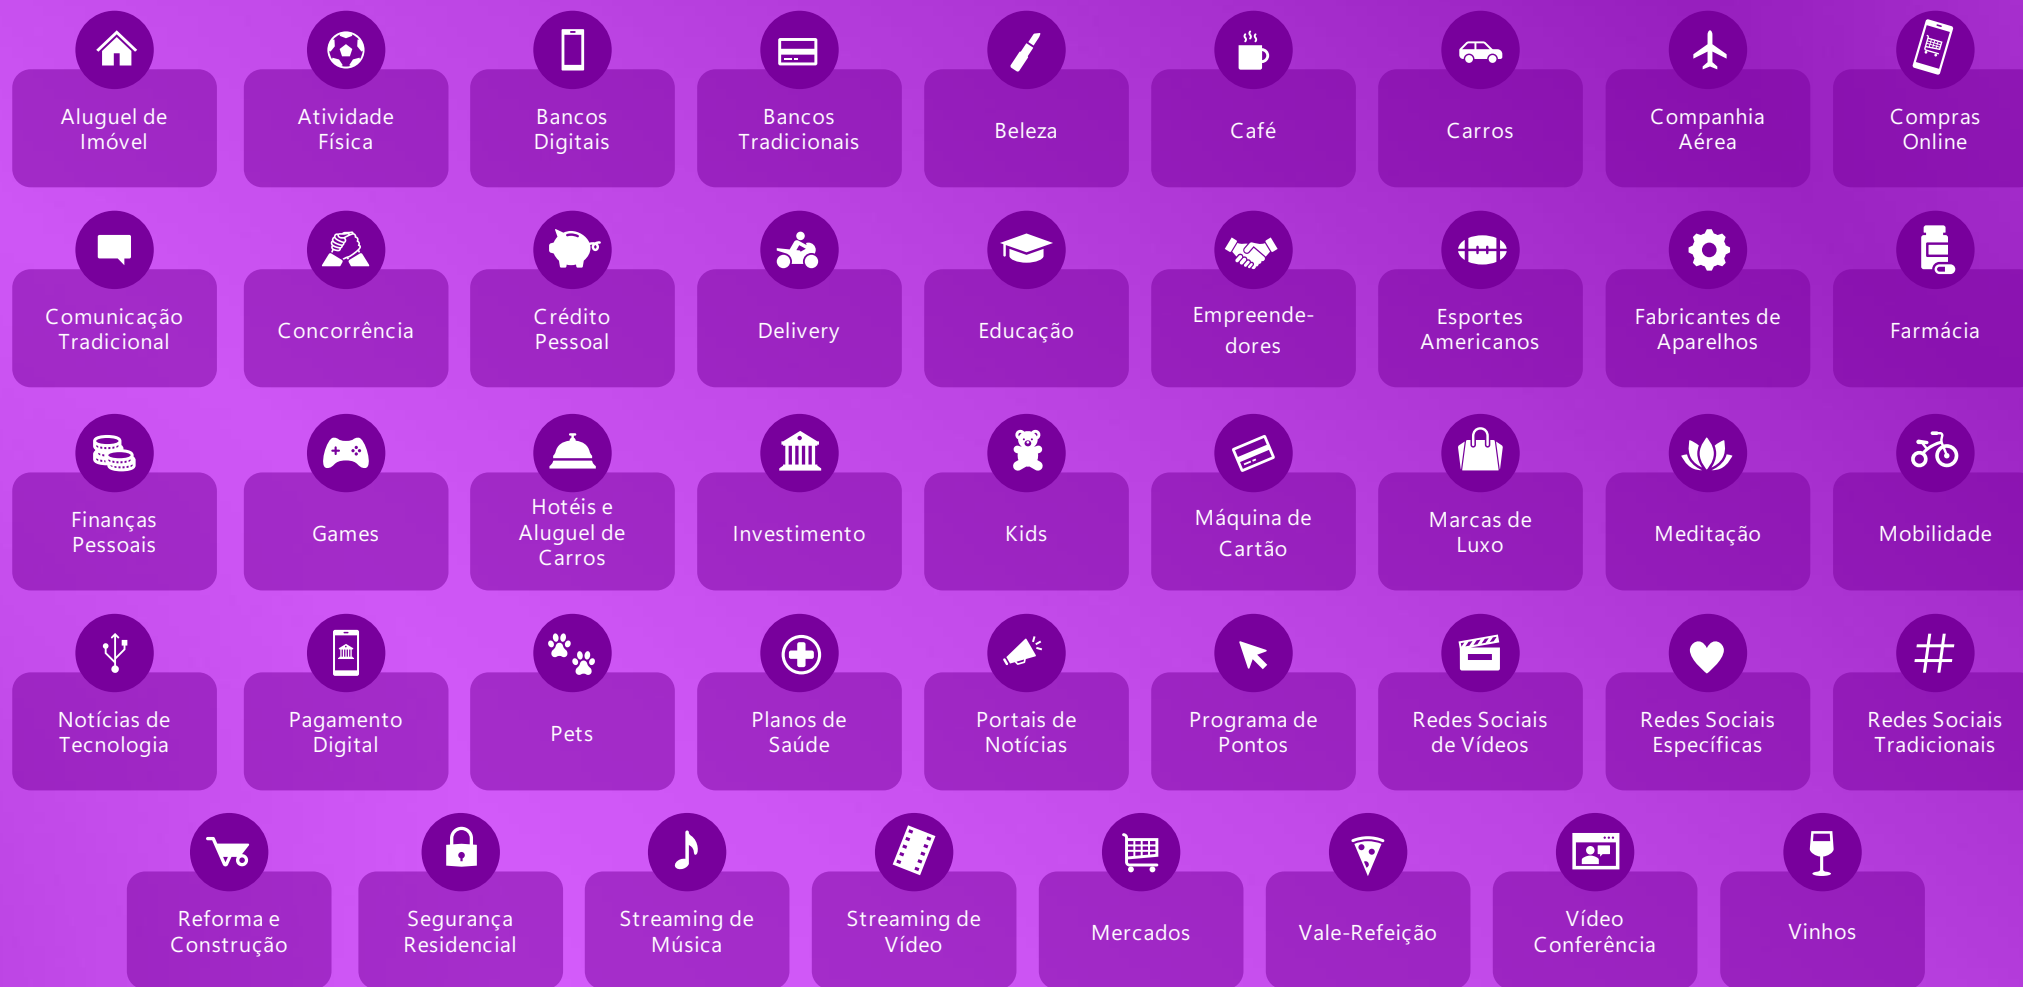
Aluguel de Imóvel

Atividade Física

Bancos Digitais

Bancos Tradicionais

Beleza

Café

Carros

Companhia Aérea

Compras Online

Comunicação Tradicional

Concorrência

Crédito Pessoal

Delivery

Educação

Empreende-dores

Esportes Americanos

Fabricantes de Aparelhos

Farmácia

Finanças Pessoais

Games

Hotéis e Aluguel de Carros

Investimento

Kids

Máquina de Cartão

Marcas de Luxo

Meditação

Mobilidade

Notícias de Tecnologia

Pagamento Digital

Pets

Planos de Saúde

Portais de Notícias

Programa de Pontos

Redes Sociais de Vídeos

Redes Sociais Específicas

Redes Sociais Tradicionais

Reforma e Construção

Segurança Residencial

Streaming de Música

Streaming de Vídeo

Mercados

Vale-Refeição

Vídeo Conferência

Vinhos